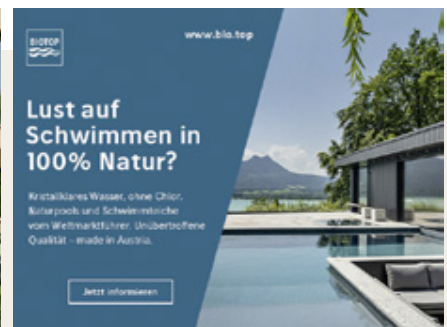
BIOTOP

www.bio.top

Lust auf Schwimmen in 100% Natur?

Kristallklares Wasser, ohne Chlor. Naturpools und Schwimmteiche vom Weltmarktführer. Unübertroffene Qualität – made in Austria.

Jetzt informieren